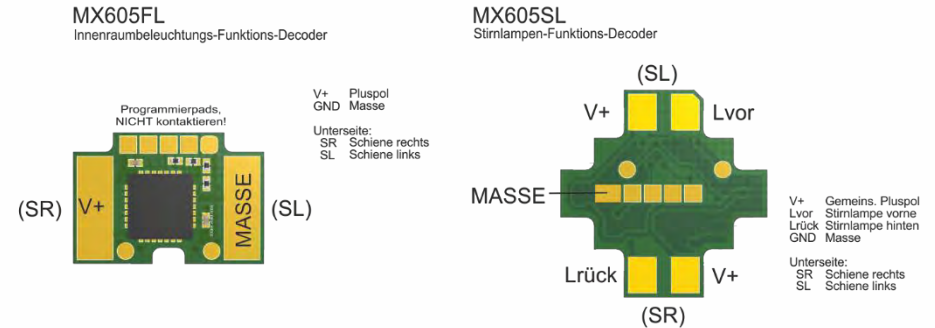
MX605FL
Innenraumbeleuchtungs-Funktions-Decoder

Programmierpads,
NICHT kontaktieren!

(SR) V+ MASSE (SL)

V+ Pluspol
GND Masse

Unterseite:
SR Schiene rechts
SL Schiene links

MX605SL
Stirnlampen-Funktions-Decoder

(SL)
V+ Lvor
MASSE
Lrück V+
(SR)

V+ Gemeins. Pluspol
Lvor Stirnlampe vorne
Lrück Stirnlampe hinten
GND Masse

Unterseite:
SR Schiene rechts
SL Schiene links